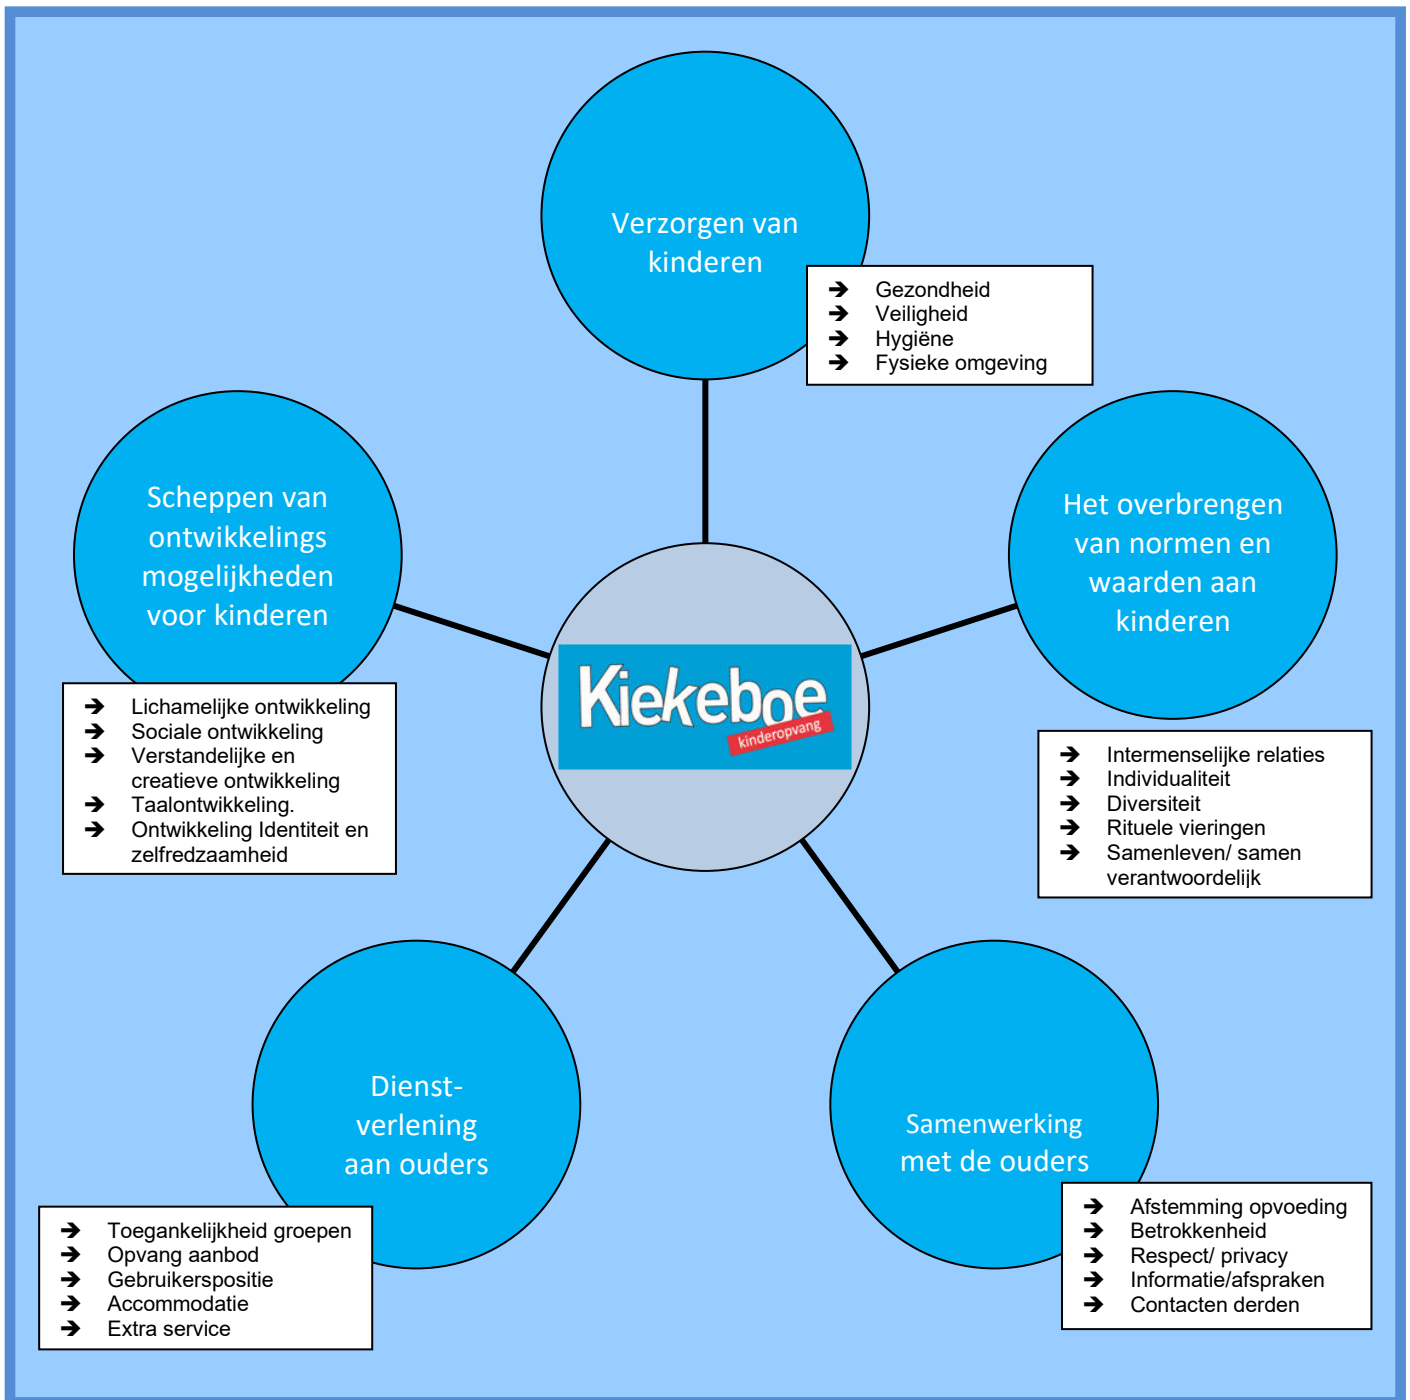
Verzorgen van kinderen

➔ Gezondheid
➔ Veiligheid
➔ Hygiëne
➔ Fysieke omgeving

Scheppen van ontwikkelings mogelijkheden voor kinderen

➔ Lichamelijke ontwikkeling
➔ Sociale ontwikkeling
➔ Verstandelijke en creatieve ontwikkeling
➔ Taalontwikkeling.
➔ Ontwikkeling Identiteit en zelfredzaamheid

Kiekeboe kinderopvang

Het overbrengen van normen en waarden aan kinderen

➔ Intermenselijke relaties
➔ Individualiteit
➔ Diversiteit
➔ Rituele vieringen
➔ Samenleven/ samen verantwoordelijk

Dienst-verlening aan ouders

➔ Toegankelijkheid groepen
➔ Opvang aanbod
➔ Gebruikerspositie
➔ Accommodatie
➔ Extra service

Samenwerking met de ouders

➔ Afstemming opvoeding
➔ Betrokkenheid
➔ Respect/ privacy
➔ Informatie/afspraken
➔ Contacten derden